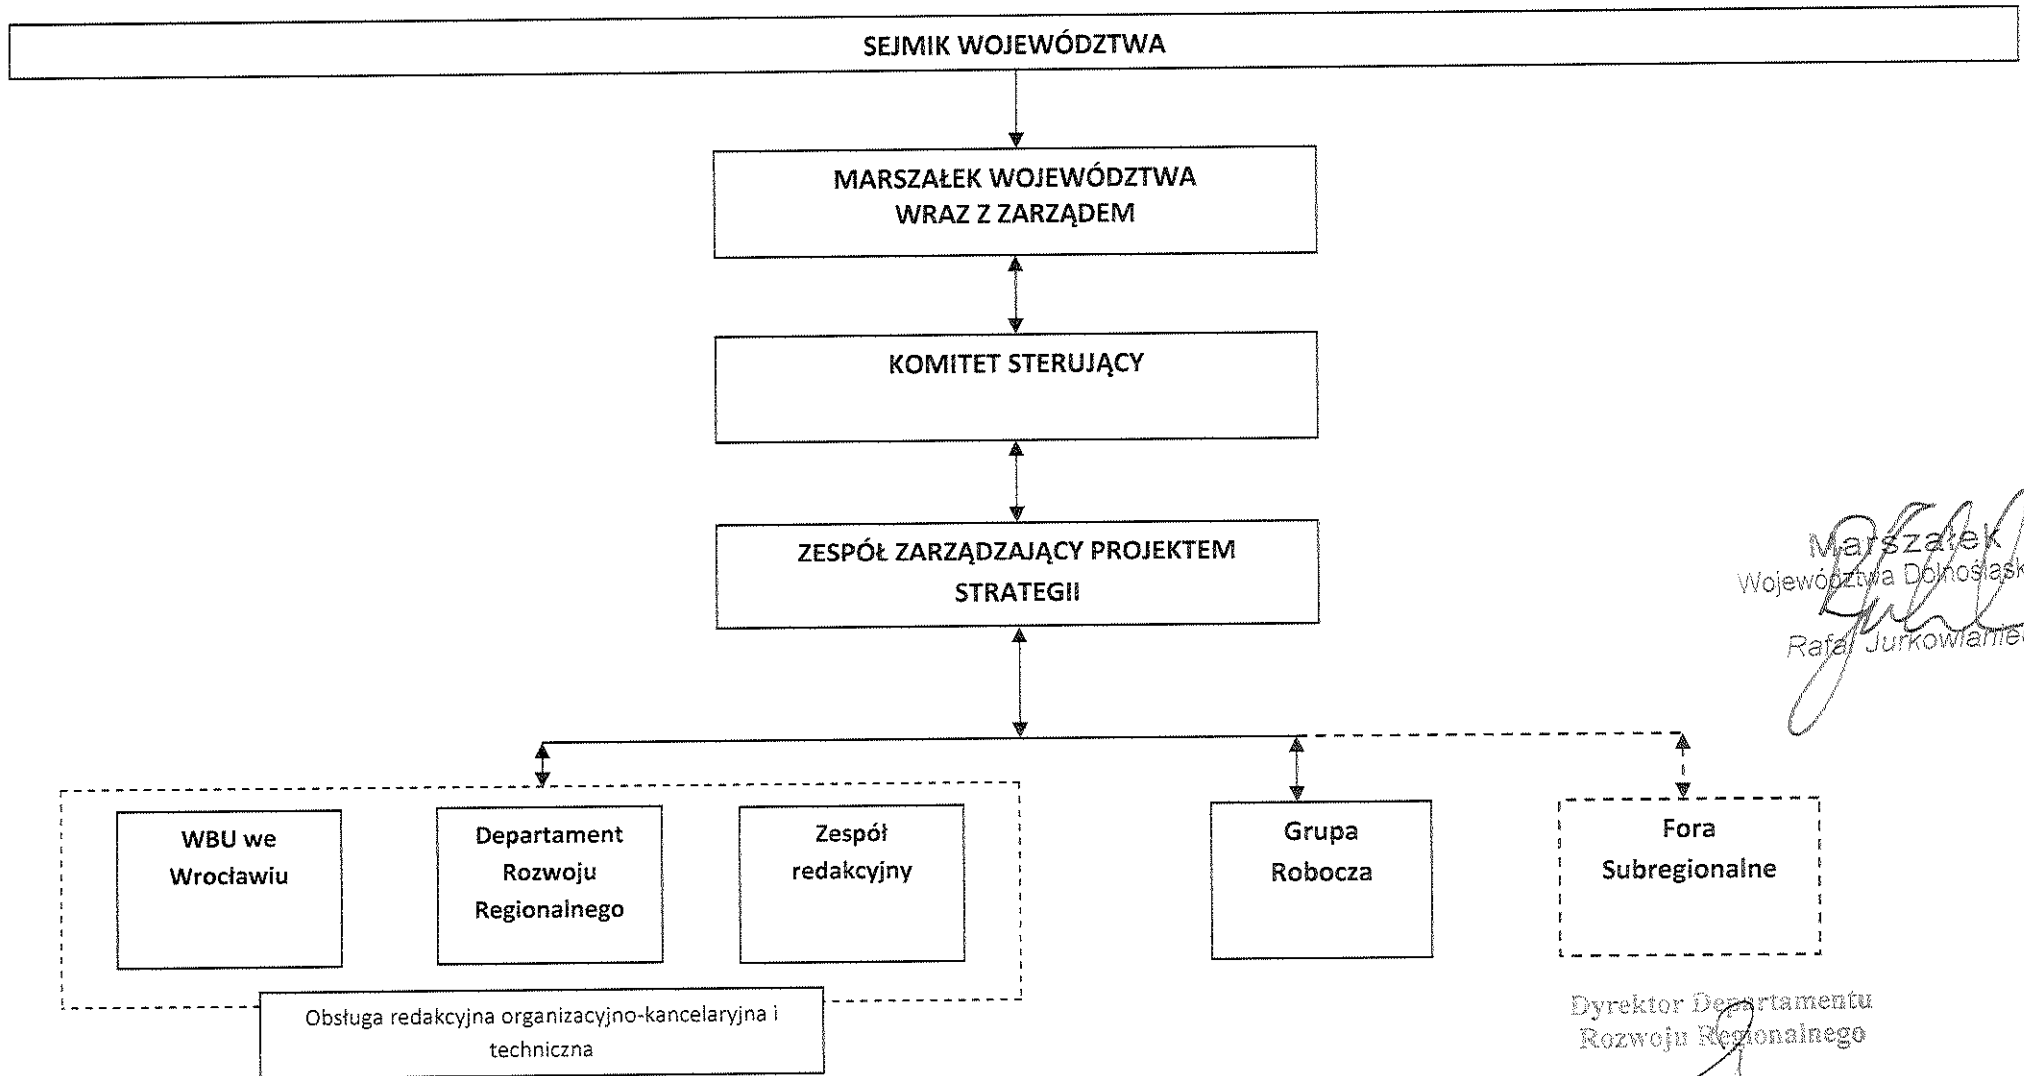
SEJMIK WOJEWÓDZTWA

MARSZAŁEK WOJEWÓDZTWA WRAZ Z ZARZĄDEM

KOMITET STERUJĄCY

ZESPÓŁ ZARZĄDZAJĄCY PROJEKTEM STRATEGII

WBU we Wrocławiu

Departament Rozwoju Regionalnego

Zespół redakcyjny

Grupa Robocza

Fora Subregionalne

Obsługa redakcyjna organizacyjno-kancelaryjna i techniczna

Marszałek Województwa Dolnośląsk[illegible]
Rafał Jurkowlaniec

Dyrektor Departamentu Rozwoju Regionalnego